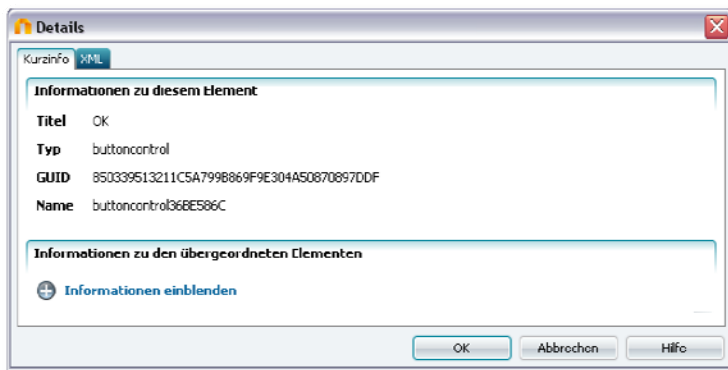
Details

Kurzinfo XML

Informationen zu diesem Element

Titel OK

Typ buttoncontrol

GUID 850339513211C5A799B869F9E304A50870897DDF

Name buttoncontrol36BE586C

Informationen zu den übergeordneten Elementen

Informationen einblenden

OK Abbrechen Hilfe